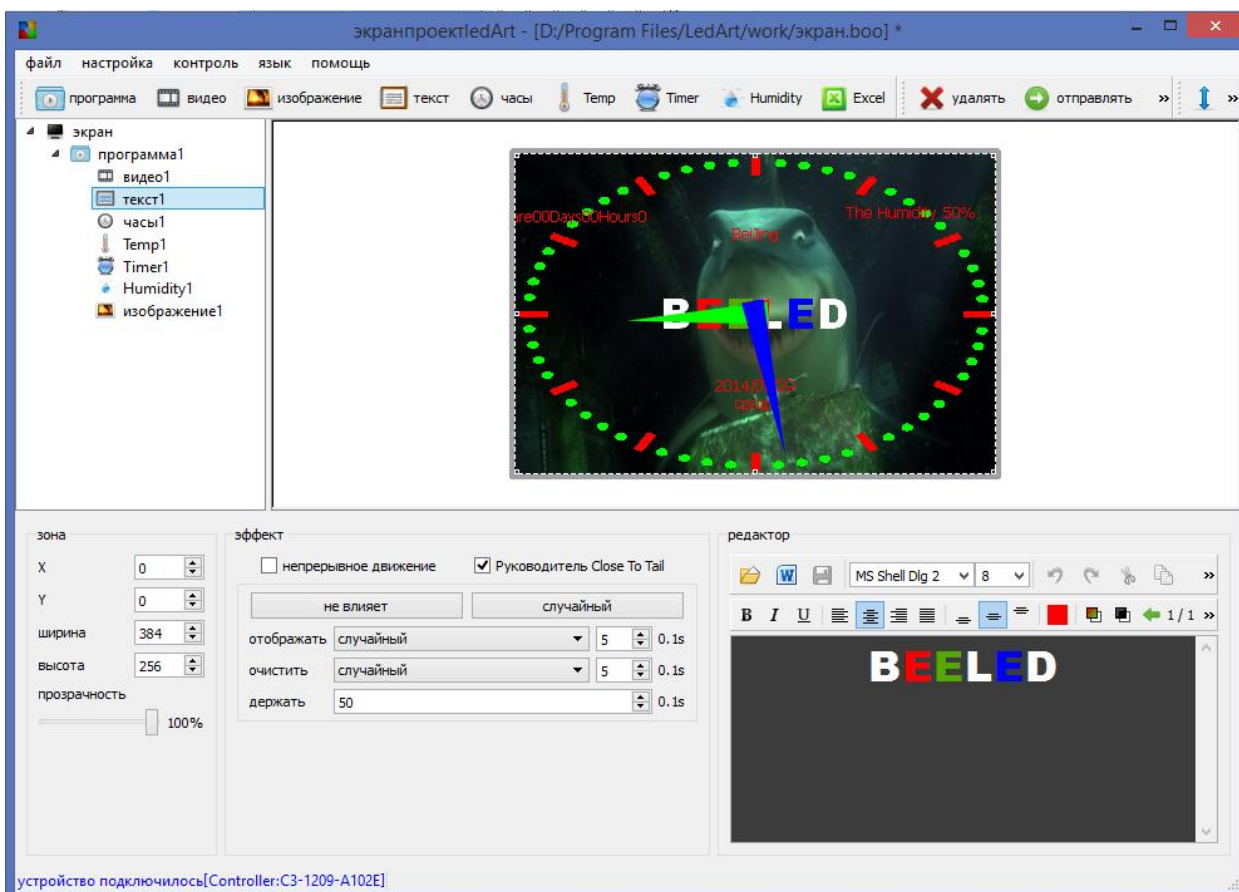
экранпроектledArt - [D:/Program Files/LedArt/work/экран.boo] *

файл настройка контроль язык помощь

программа видео изображение текст часы Temp Timer Humidity Excel удалять отправлять »

экран
программа1
видео1
текст1
часы1
Temp1
Timer1
Humidity1
изображение1

re00Days00Hours0
The Humidity 50%
Beijing
BEELED
2014/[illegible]
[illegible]

зона
X 0
Y 0
ширина 384
высота 256
прозрачность
100%

эффект
непрерывное движение
Руководитель Close To Tail
не влияет
случайный
отображать случайный 5 0.1s
очистить случайный 5 0.1s
держать 50 0.1s

редактор
MS Shell Dlg 2 8
B I U
1 / 1
BEELED

устройство подключилось[Controller:C3-1209-A102E]